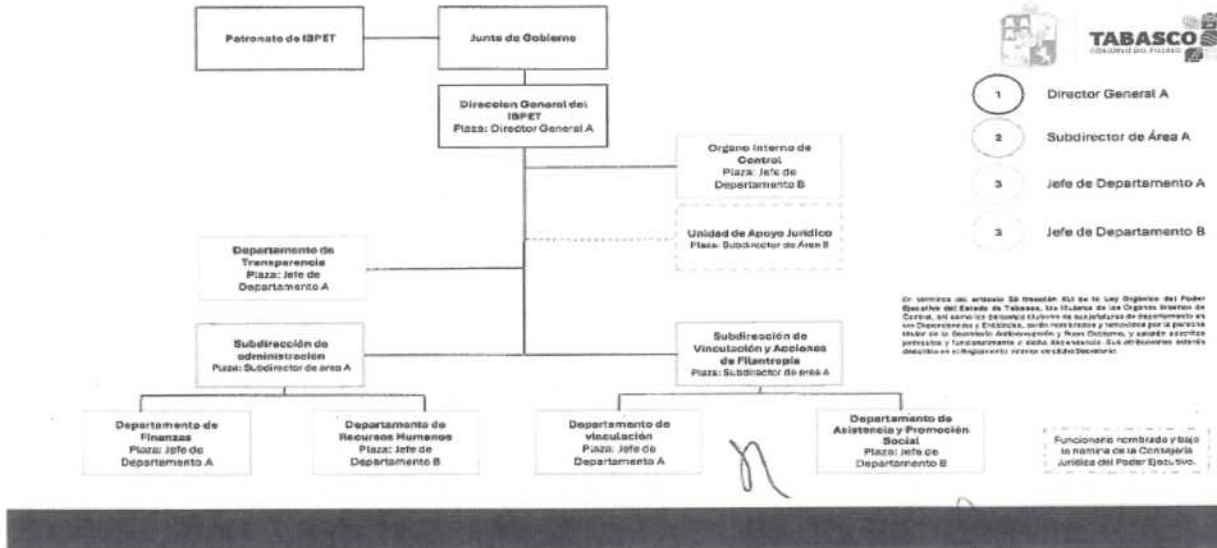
Patronato de IBPET

Junta de Gobierno

Direccion General del IBPET
Plaza: Director General A

Organo Interno de Control
Plaza: Jefe de Departamento B

Unidad de Apoyo Juridico
Plaza: Subdirector de Área B

Departamento de Transparencia
Plaza: Jefe de Departamento A

Subdirección de administracion
Plaza: Subdirector de area A

Subdirección de Vinculación y Acciones de Filantropia
Plaza: Subdirector de area A

Departamento de Finanzas
Plaza: Jefe de Departamento A

Departamento de Recursos Humanos
Plaza: Jefe de Departamento B

Departamento de vinculación
Plaza: Jefe de Departamento A

Departamento de Asistencia y Promoción Social
Plaza: Jefe de Departamento B

TABASCO
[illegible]

1 Director General A

2 Subdirector de Área A

3 Jefe de Departamento A

3 Jefe de Departamento B

En términos del artículo 38 fracción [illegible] de la Ley Orgánica del Poder Ejecutivo del Estado de Tabasco, los titulares de los Órganos Internos de Control, así como los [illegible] titulares de sus jefaturas de departamento en las Dependencias y Entidades, serán nombrados y removidos por la persona titular de la Secretaría Anticorrupción y Buen Gobierno, y estarán adscritos jerárquica y funcionalmente a dicha dependencia. Sus atribuciones estarán descritas en el Reglamento Interior de dicha Secretaría.

Funcionario nombrado y bajo la nomina de la Consejería Jurídica del Poder Ejecutivo.